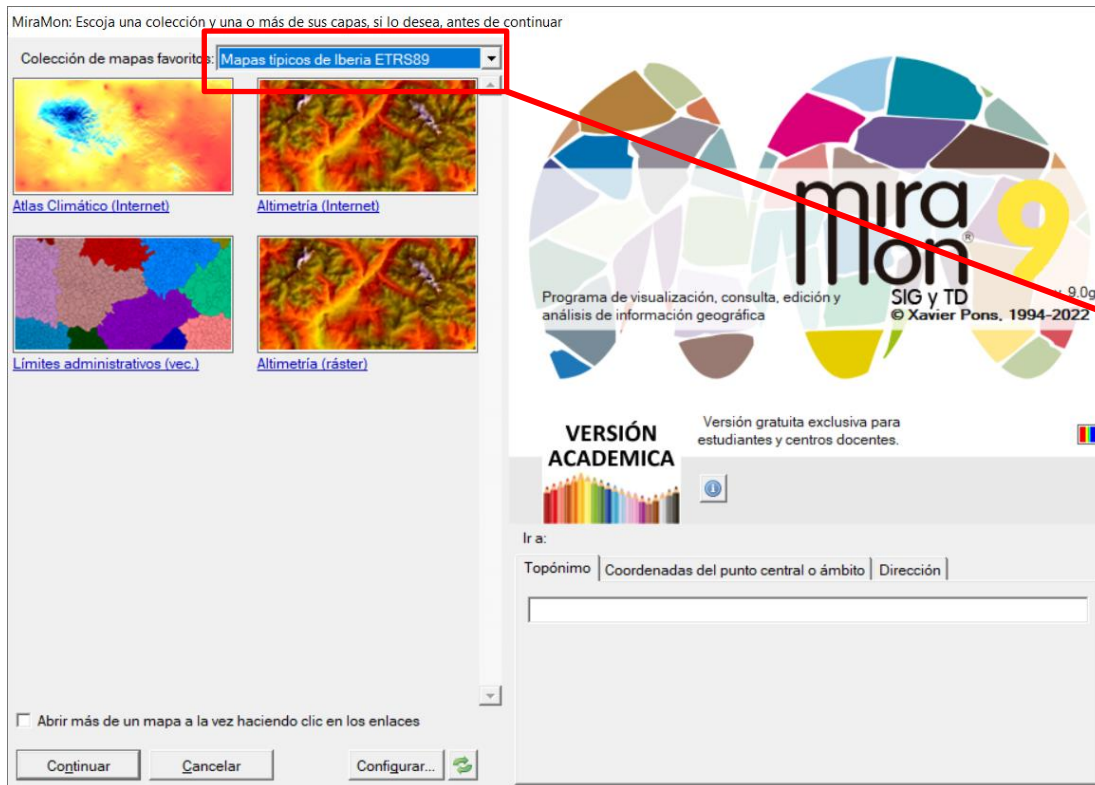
MiraMon: Escoja una colección y una o más de sus capas, si lo desea, antes de continuar

Colección de mapas favoritos: Mapas típicos de Iberia ETRS89

Atlas Climático (Internet)

Altimetría (Internet)

Límites administrativos (vec.)

Altimetría (ráster)

mira Mon® 9

Programa de visualización, consulta, edición y análisis de información geográfica

SIG y TD
© Xavier Pons, 1994-2022

v. 9.0g

VERSIÓN ACADEMICA

Versión gratuita exclusiva para estudiantes y centros docentes.

Ir a:

Topónimo | Coordenadas del punto central o ámbito | Dirección

Abrir más de un mapa a la vez haciendo clic en los enlaces

Continuar

Cancelar

Configurar...